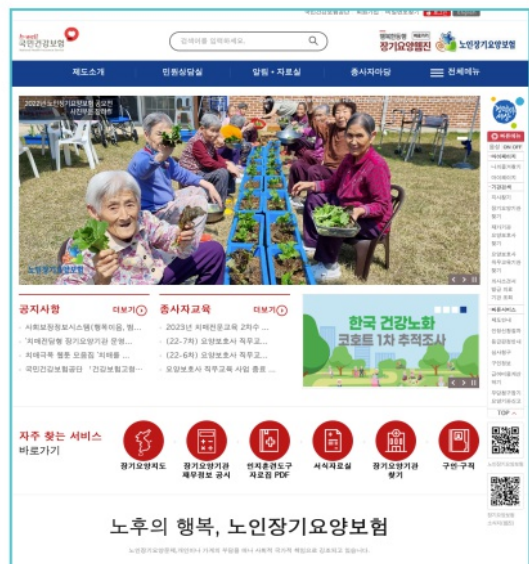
국민건강보험

검색어를 입력하세요.

장기요양웹진

노인장기요양보험

제도소개 | 민원상담실 | 알림·자료실 | 종사자마당 | 전체메뉴

2022년 노인장기요양보험 공모전 사진부문 장려작

노인장기요양보험

공지사항 더보기

시회보험정보시스템(행복이음, 범...

'치매전담형 장기요양기관 운영...

치매극복 웹툰 모음집 '치매를 ...

국민건강보험공단 「건강보험고령...

종사자교육 더보기

2023년 치매전문교육 2차수 ...

(22-7차) 요양보호사 직무교...

(22-6차) 요양보호사 직무교...

요양보호사 직무교육 사업 종료 ...

한국 건강노화 코호트 1차 추적조사

자주 찾는 서비스 바로가기

장기요양지도

장기요양기관 재무정보 공시

인지훈련도구 자료원 PDF

서식자료실

장기요양기관 찾기

구인·구직

TOP

노후의 행복, 노인장기요양보험